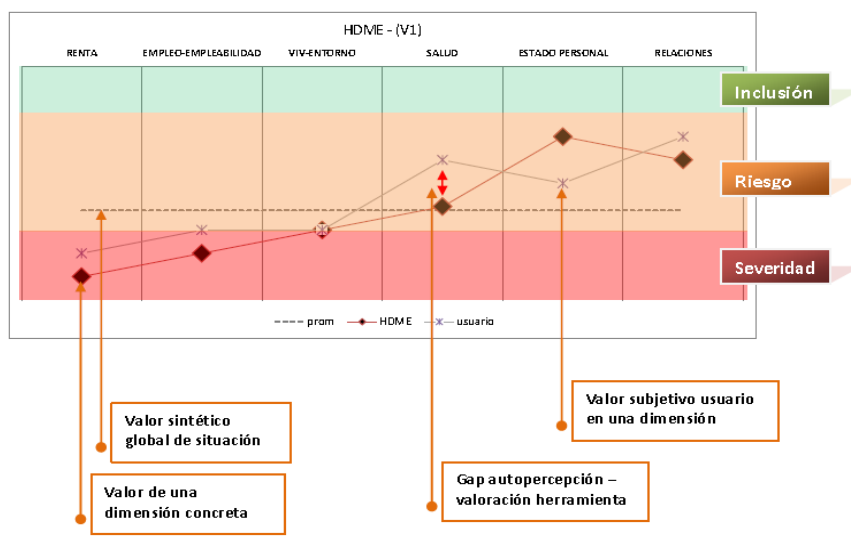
HDME - (V1)

RENTA

EMPLEO-EMPLEABILIDAD

VIV-ENTORNO

SALUD

ESTADO PERSONAL

RELACIONES

Inclusión

Riesgo

Severidad

prom

HDME

usuario

Valor subjetivo usuario en una dimensión

Valor sintético global de situación

Gap autopercepción – valoración herramienta

Valor de una dimensión concreta